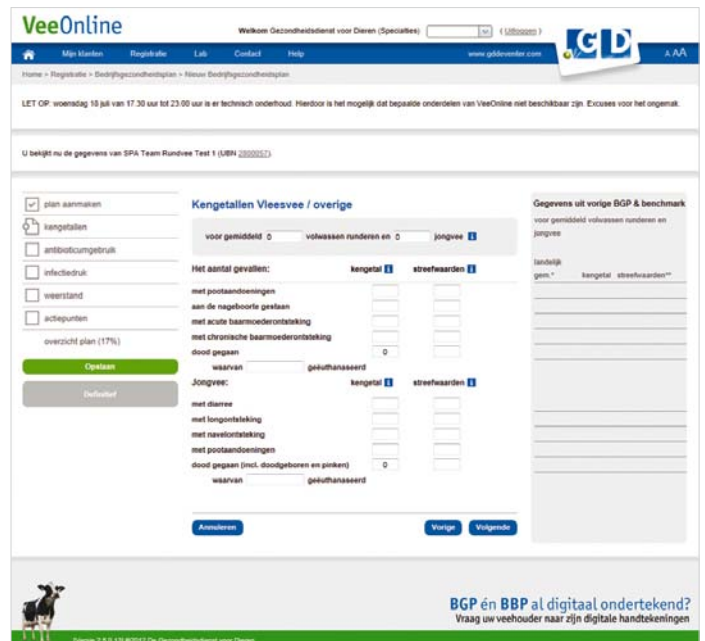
VeeOnline

Welkom Gezondheidsdienst voor Dieren (Specialties) | (Uitloggen)

Mijn klanten Registratie Lab Contact Help www.gddeventer.com GD A AA

Home > Registratie > Bedrijfsgezondheidsplan > Nieuw Bedrijfsgezondheidsplan

LET OP: woensdag 18 juli van 17.30 uur tot 23.00 uur is er technisch onderhoud. Hierdoor is het mogelijk dat bepaalde onderdelen van VeeOnline niet beschikbaar zijn. Excuses voor het ongemak.

U bekijkt nu de gegevens van SPA Team Rundvee Test 1 (UBN 2800057).

plan aanmaken
kengetallen
antibioticumgebruik
infectiedruk
weerstand
actiepunten
overzicht plan (17%)

Opslaan

Definitief

Kengetallen Vleesvee / overige

voor gemiddeld 0 volwassen runderen en 0 jongvee

Het aantal gevallen: kengetal streefwaarden

met pootaandoeningen
aan de nageboorte gestaan
met acute baarmoederontsteking
met chronische baarmoederontsteking
dood gegaan 0
waarvan geëuthanaseerd

Jongvee: kengetal streefwaarden

met diarree
met longontsteking
met navelontsteking
met pootaandoeningen
dood gegaan (incl. doodgeboren en pinken) 0
waarvan geëuthanaseerd

Annuleren

Vorige Volgende

Gegevens uit vorige BGP & benchmark

voor gemiddeld volwassen runderen en jongvee

landelijk gem.* kengetal streefwaarden**

BGP én BBP al digitaal ondertekend?
Vraag uw veehouder naar zijn digitale handtekeningen

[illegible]